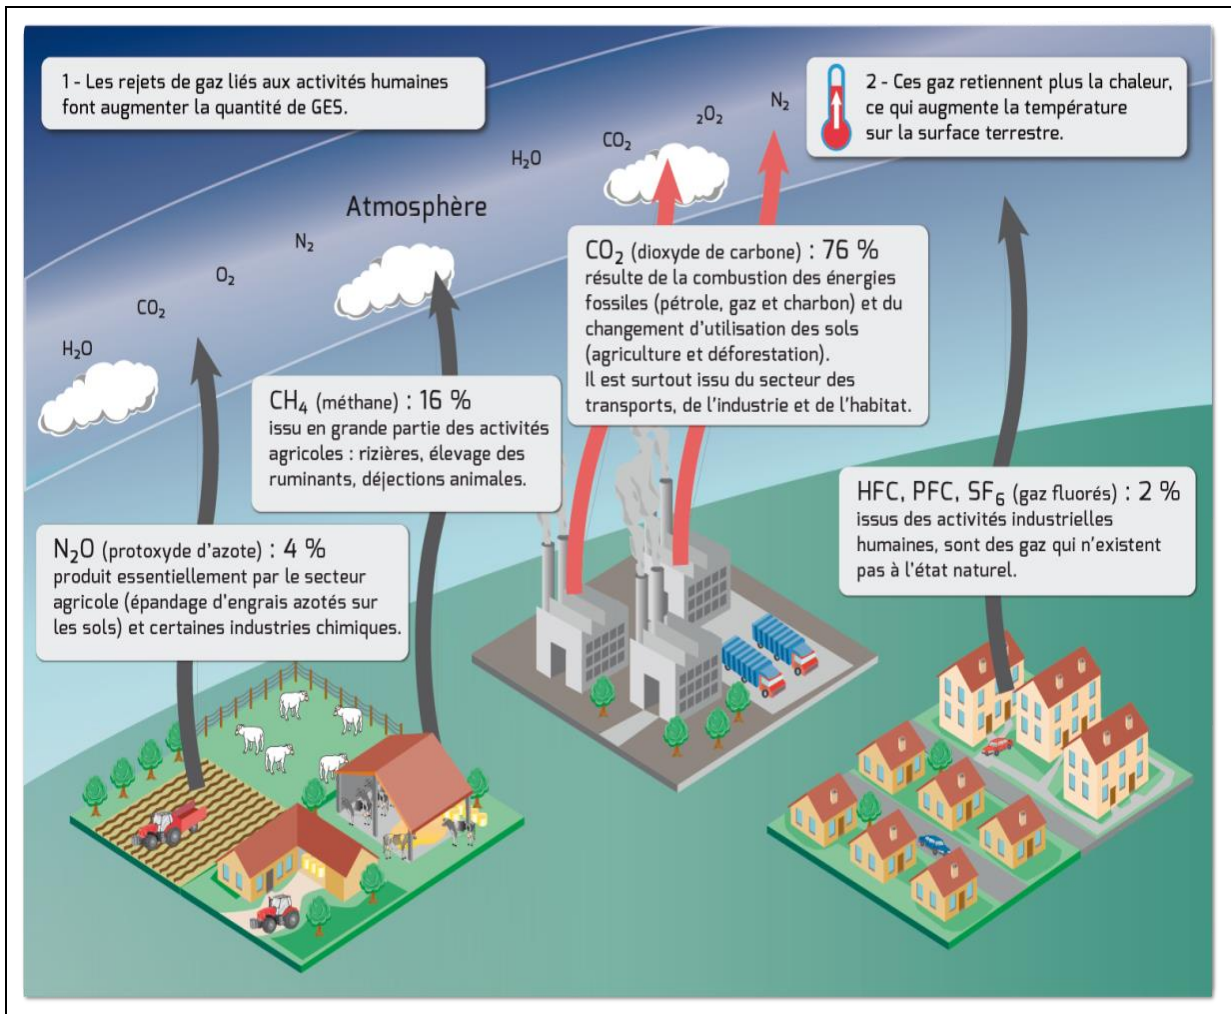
1 - Les rejets de gaz liés aux activités humaines font augmenter la quantité de GES.

2 - Ces gaz retiennent plus la chaleur, ce qui augmente la température sur la surface terrestre.

$H_2O$ $CO_2$ $_2O_2$ $N_2$

Atmosphère

$N_2$ $O_2$ $CO_2$ $H_2O$

$CO_2$ (dioxyde de carbone) : 76 %
résulte de la combustion des énergies fossiles (pétrole, gaz et charbon) et du changement d'utilisation des sols (agriculture et déforestation).
Il est surtout issu du secteur des transports, de l'industrie et de l'habitat.

$CH_4$ (méthane) : 16 %
issu en grande partie des activités agricoles : rizières, élevage des ruminants, déjections animales.

HFC, PFC, $SF_6$ (gaz fluorés) : 2 %
issus des activités industrielles humaines, sont des gaz qui n'existent pas à l'état naturel.

$N_2O$ (protoxyde d'azote) : 4 %
produit essentiellement par le secteur agricole (épandage d'engrais azotés sur les sols) et certaines industries chimiques.